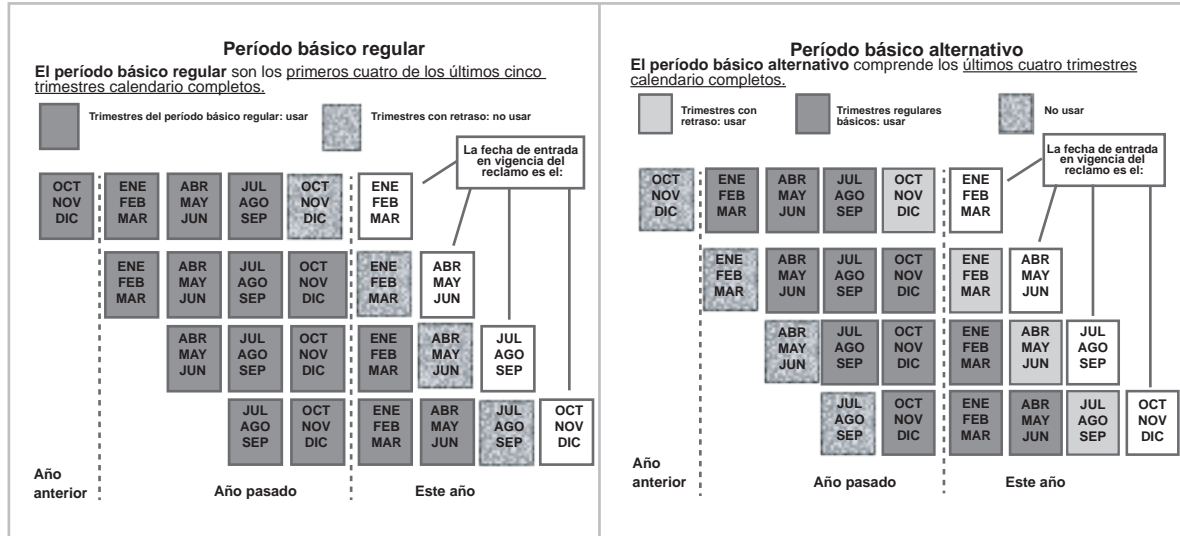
Período básico regular

**El período básico regular** son los primeros cuatro de los últimos cinco trimestres calendario completos.

Trimestres del período básico regular: usar

Trimestres con retraso: no usar

La fecha de entrada en vigencia del reclamo es el:

OCT NOV DIC | ENE FEB MAR | ABR MAY JUN | JUL AGO SEP | OCT NOV DIC | ENE FEB MAR

ENE FEB MAR | ABR MAY JUN | JUL AGO SEP | OCT NOV DIC | ENE FEB MAR | ABR MAY JUN

ABR MAY JUN | JUL AGO SEP | OCT NOV DIC | ENE FEB MAR | ABR MAY JUN | JUL AGO SEP

JUL AGO SEP | OCT NOV DIC | ENE FEB MAR | ABR MAY JUN | JUL AGO SEP | OCT NOV DIC

Año anterior

Año pasado

Este año

Período básico alternativo

**El período básico alternativo** comprende los últimos cuatro trimestres calendario completos.

Trimestres con retraso: usar

Trimestres regulares básicos: usar

No usar

La fecha de entrada en vigencia del reclamo es el:

OCT NOV DIC | ENE FEB MAR | ABR MAY JUN | JUL AGO SEP | OCT NOV DIC | ENE FEB MAR

ENE FEB MAR | ABR MAY JUN | JUL AGO SEP | OCT NOV DIC | ENE FEB MAR | ABR MAY JUN

ABR MAY JUN | JUL AGO SEP | OCT NOV DIC | ENE FEB MAR | ABR MAY JUN | JUL AGO SEP

JUL AGO SEP | OCT NOV DIC | ENE FEB MAR | ABR MAY JUN | JUL AGO SEP | OCT NOV DIC

Año anterior

Año pasado

Este año